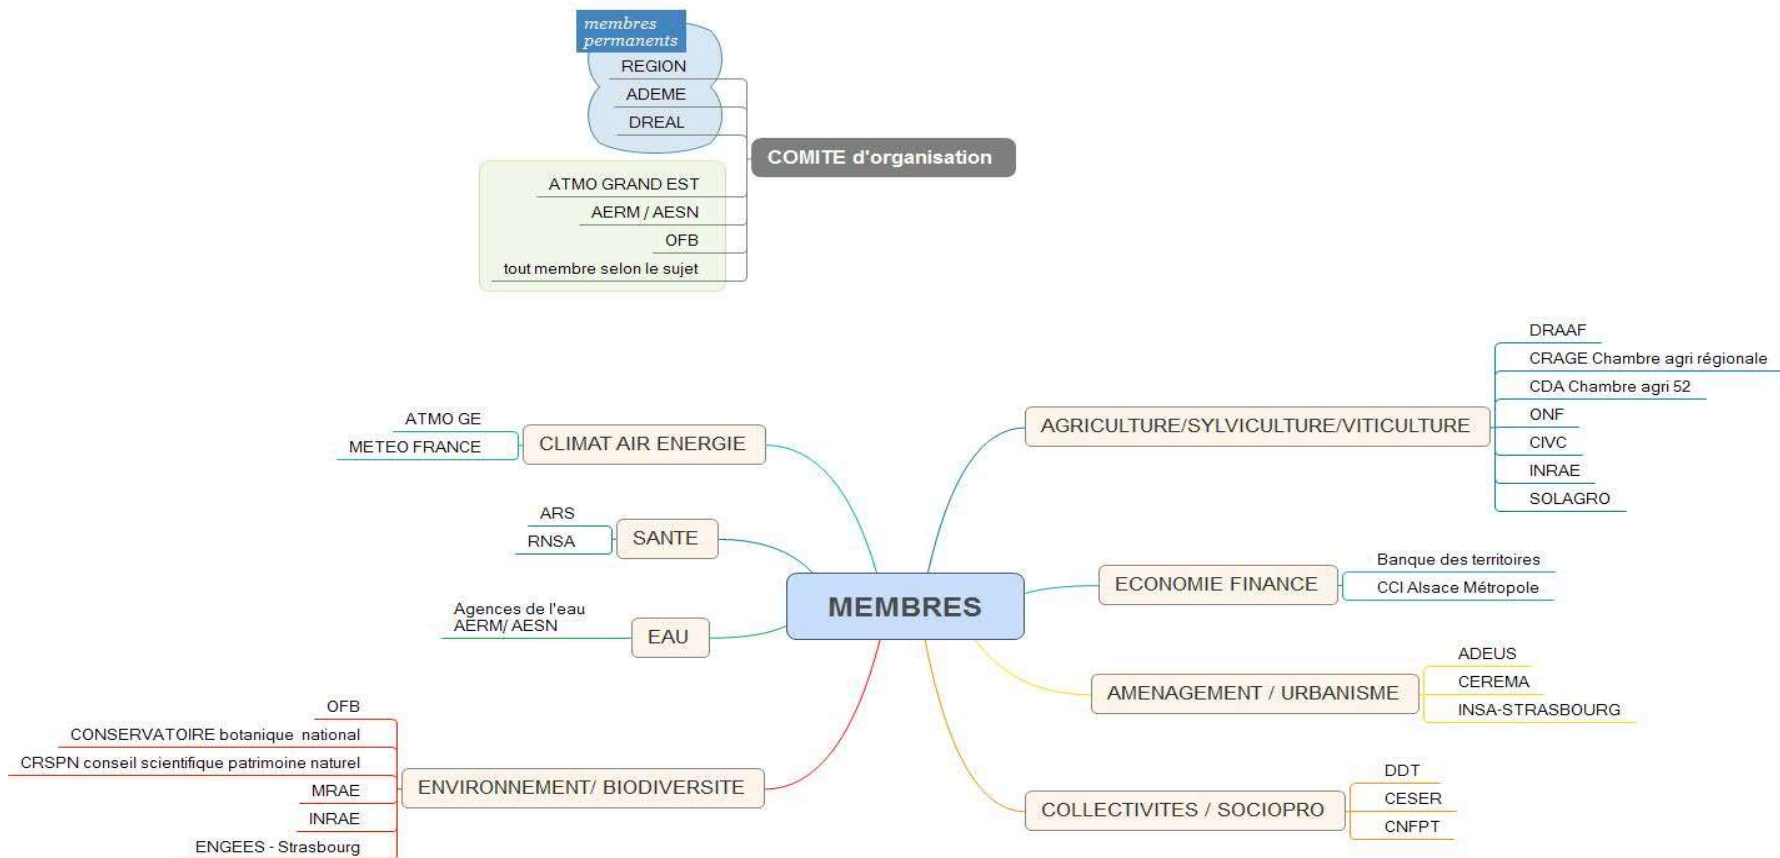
membres permanents
REGION
ADEME
DREAL
COMITE d'organisation
ATMO GRAND EST
AERM / AESN
OFB
tout membre selon le sujet

MEMBRES

CLIMAT AIR ENERGIE
ATMO GE
METEO FRANCE

SANTE
ARS
RNSA

EAU
Agences de l'eau
AERM/ AESN

ENVIRONNEMENT/ BIODIVERSITE
OFB
CONSERVATOIRE botanique national
CRSPN conseil scientifique patrimoine naturel
MRAE
INRAE
ENGEES - Strasbourg

AGRICULTURE/SYLVICULTURE/VITICULTURE
DRAAF
CRAGE Chambre agri régionale
CDA Chambre agri 52
ONF
CIVC
INRAE
SOLAGRO

ECONOMIE FINANCE
Banque des territoires
CCI Alsace Métropole

AMENAGEMENT / URBANISME
ADEUS
CEREMA
INSA-STRASBOURG

COLLECTIVITES / SOCIOPRO
DDT
CESER
CNFPT